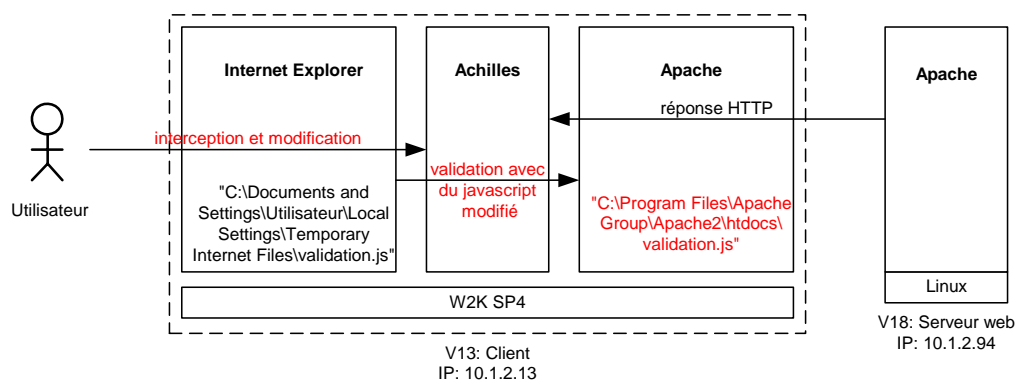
Utilisateur

interception et modification

Internet Explorer

"C:\Documents and Settings\Utilisateur\Local Settings\Temporary Internet Files\validation.js"

Achilles

validation avec du javascript modifié

Apache

réponse HTTP

"C:\Program Files\Apache Group\Apache2\htdocs\validation.js"

W2K SP4

V13: Client
IP: 10.1.2.13

Apache

Linux

V18: Serveur web
IP: 10.1.2.94